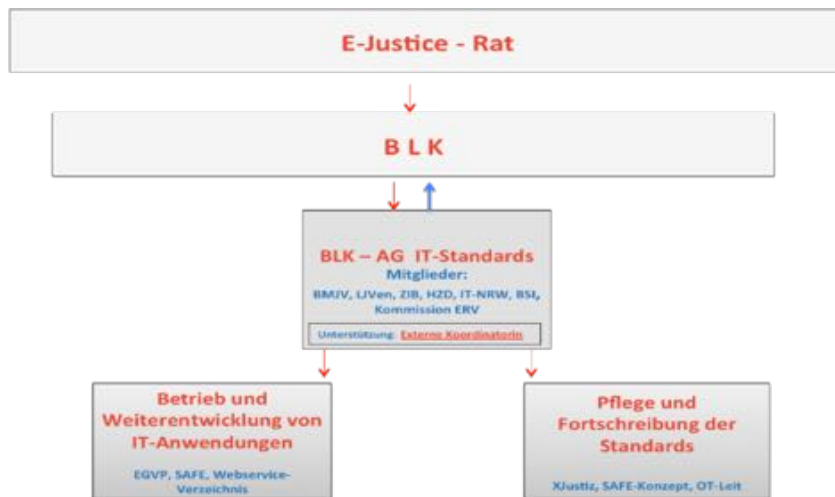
E-Justice - Rat

B L K

BLK – AG IT-Standards
Mitglieder:
BMJV, LJVen, ZIB, HZD, IT-NRW, BSI, Kommission ERV

Unterstützung: Externe Koordinatorin

Betrieb und Weiterentwicklung von IT-Anwendungen
EGVP, SAFE, Webservice-Verzeichnis

Pflege und Fortschreibung der Standards
XJustiz, SAFE-Konzept, OT-Leit